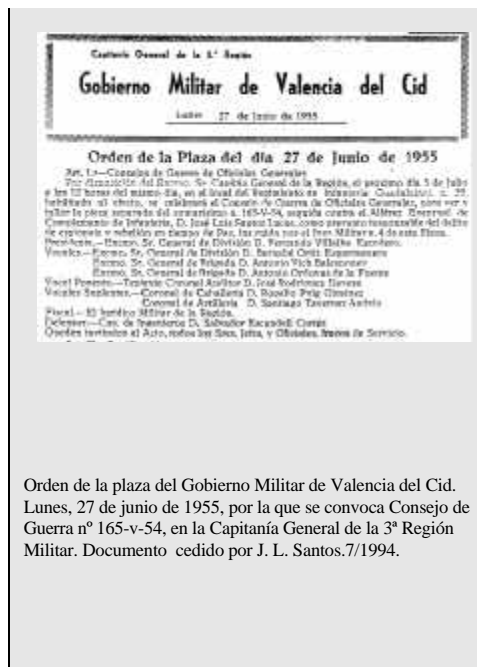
Capitanía General de la 3.ª Región

Gobierno Militar de Valencia del Cid

Lunes 27 de Junio de 1955

Orden de la Plaza del día 27 de junio de 1955

Art. 1.º—Consejo de Guerra de Oficiales Generales.

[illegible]

Presidente.—Excmo. Sr. General de División D. Fernando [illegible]

Vocales.—Excmo. Sr. General de División D. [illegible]
Excmo. Sr. General de Brigada D. Antonio Vich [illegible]
Excmo. Sr. General de Brigada D. Antonio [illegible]

Vocal Ponente.—Teniente Coronel Auditor D. José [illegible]

Vocales Suplentes.—Coronel de Caballería D. Rodolfo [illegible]
Coronel de Artillería D. Santiago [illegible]

Fiscal.—El Jurídico Militar de la Región.

Defensor.—Cap. de Infantería D. Salvador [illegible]

Quedan invitados al Acto, todos los Sres. Jefes, y Oficiales, francos de Servicio.

Orden de la plaza del Gobierno Militar de Valencia del Cid. Lunes, 27 de junio de 1955, por la que se convoca Consejo de Guerra nº 165-v-54, en la Capitanía General de la 3ª Región Militar. Documento cedido por J. L. Santos.7/1994.